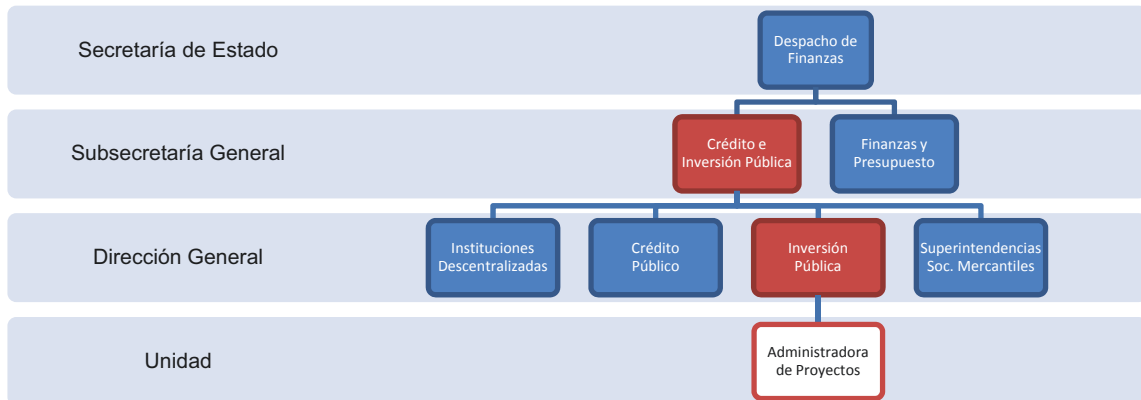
Secretaría de Estado

Despacho de Finanzas

Subsecretaría General

Crédito e Inversión Pública

Finanzas y Presupuesto

Dirección General

Instituciones Descentralizadas

Crédito Público

Inversión Pública

Superintendencias Soc. Mercantiles

Unidad

Administradora de Proyectos